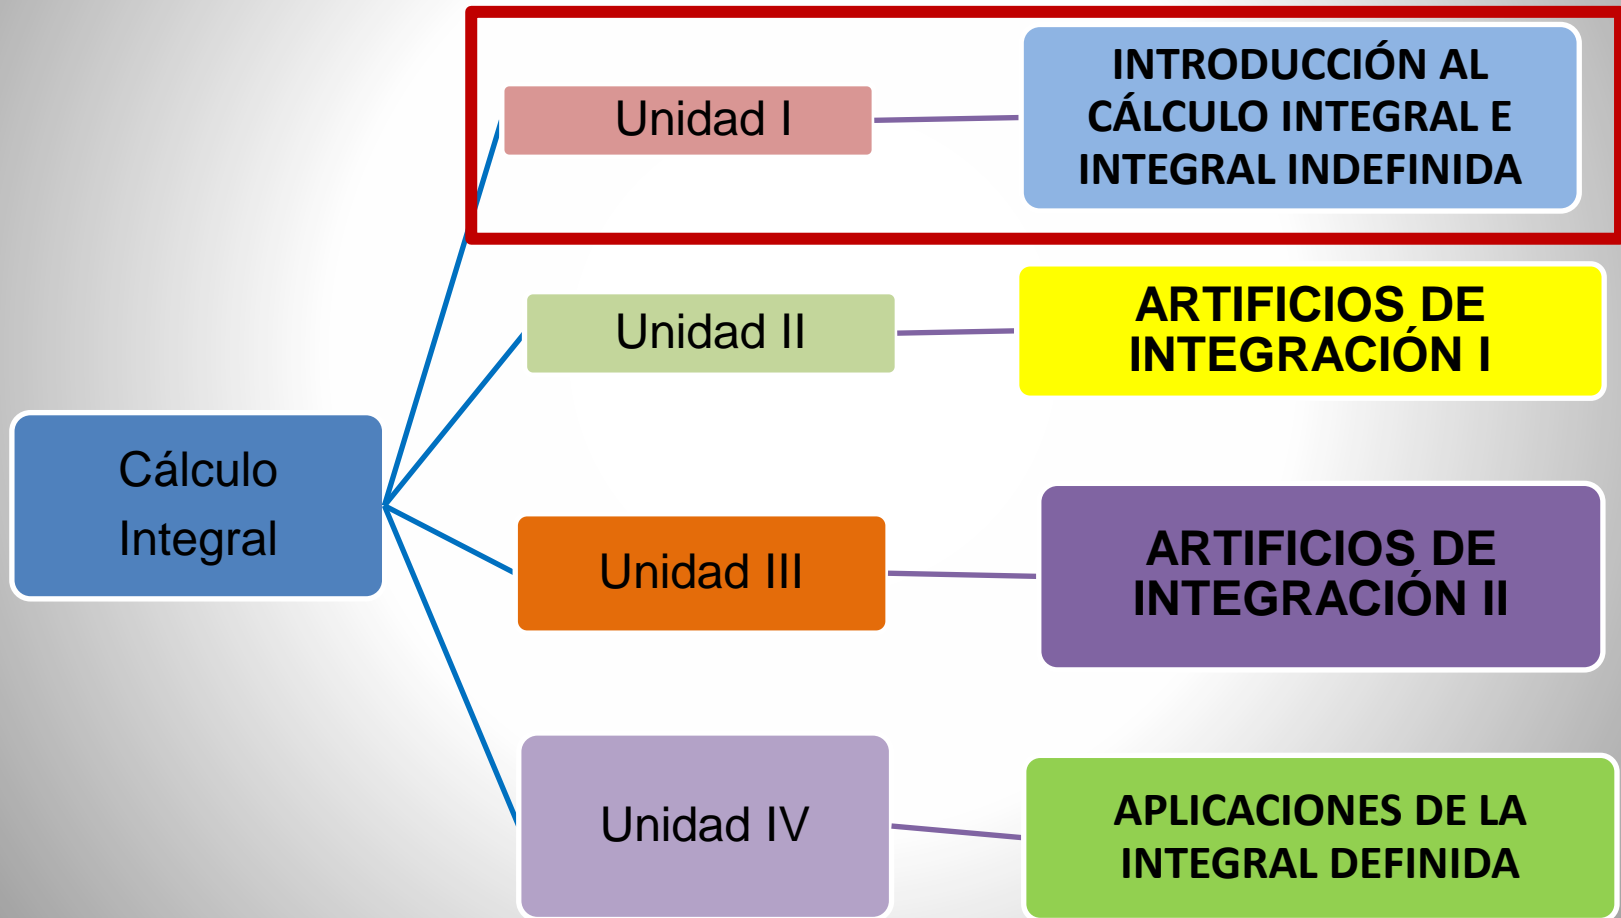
Cálculo Integral

Unidad I

INTRODUCCIÓN AL CÁLCULO INTEGRAL E INTEGRAL INDEFINIDA

Unidad II

ARTIFICIOS DE INTEGRACIÓN I

Unidad III

ARTIFICIOS DE INTEGRACIÓN II

Unidad IV

APLICACIONES DE LA INTEGRAL DEFINIDA